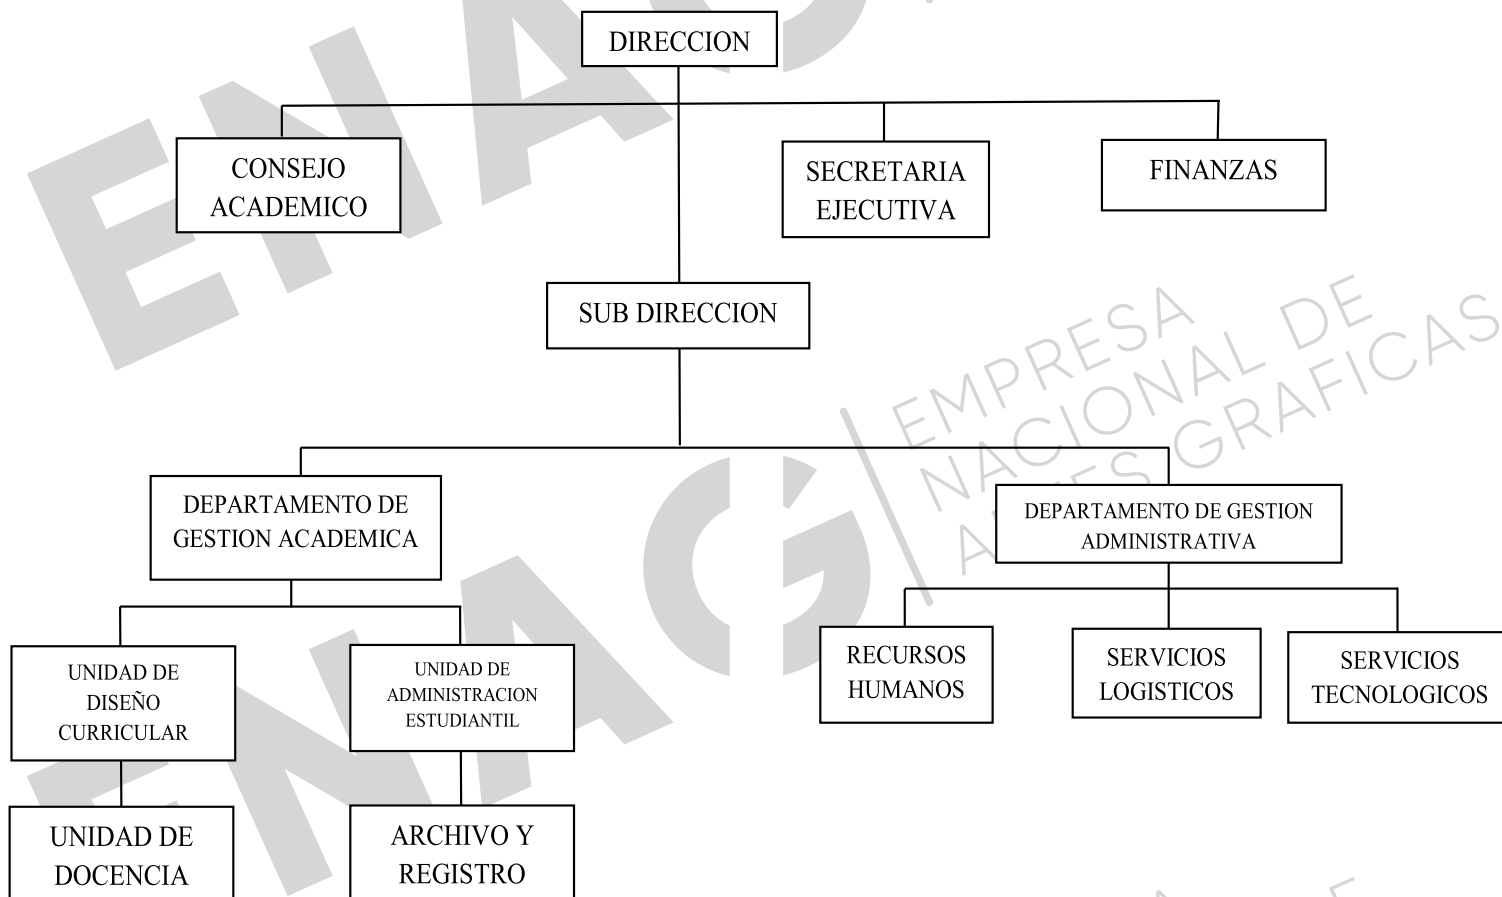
DIRECCION

CONSEJO ACADEMICO

SECRETARIA EJECUTIVA

FINANZAS

SUB DIRECCION

DEPARTAMENTO DE GESTION ACADEMICA

DEPARTAMENTO DE GESTION ADMINISTRATIVA

UNIDAD DE DISEÑO CURRICULAR

UNIDAD DE ADMINISTRACION ESTUDIANTIL

RECURSOS HUMANOS

SERVICIOS LOGISTICOS

SERVICIOS TECNOLOGICOS

UNIDAD DE DOCENCIA

ARCHIVO Y REGISTRO

ENAG

EMPRESA NACIONAL DE ARTES GRAFICAS